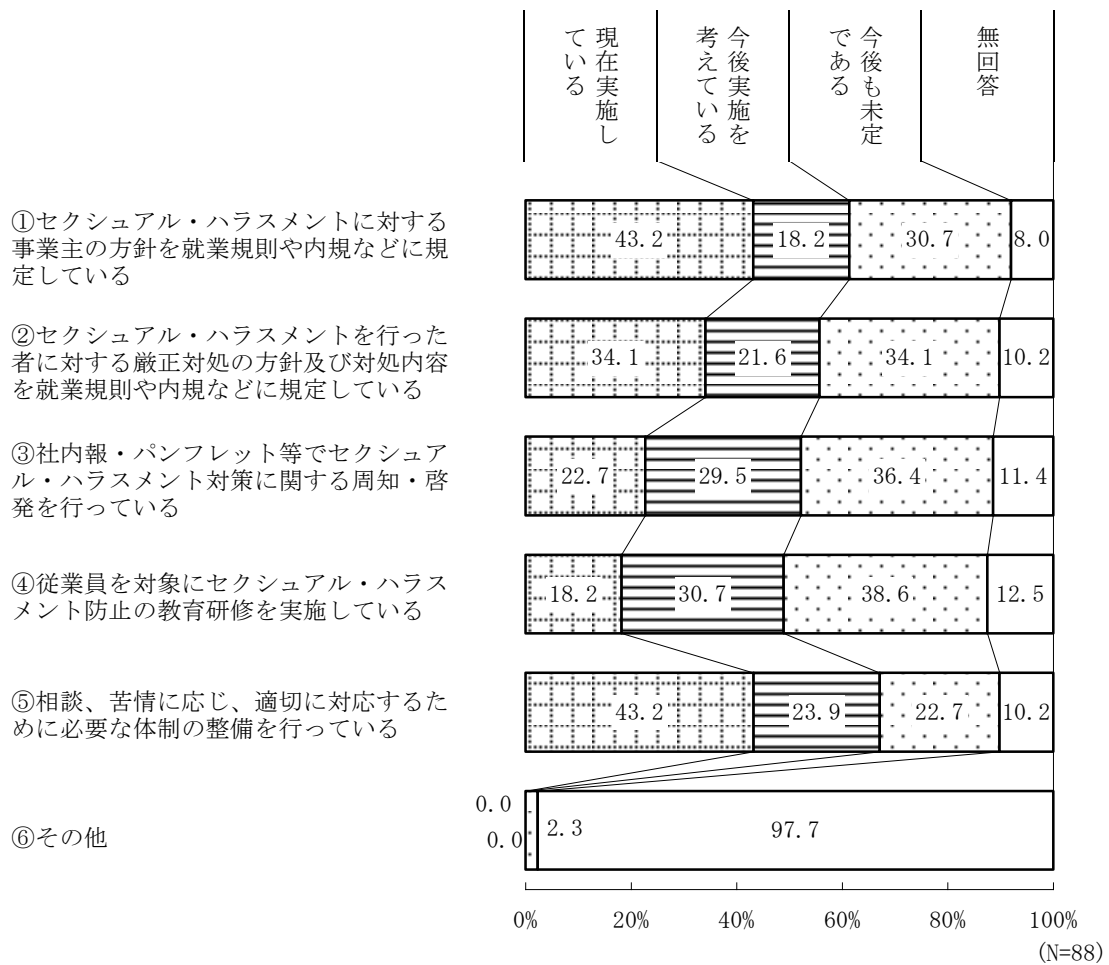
現在実施している

今後実施を考えている

今後も未定である

無回答

①セクシュアル・ハラスメントに対する事業主の方針を就業規則や内規などに規定している

43.2 18.2 30.7 8.0

②セクシュアル・ハラスメントを行った者に対する厳正対処の方針及び対処内容を就業規則や内規などに規定している

34.1 21.6 34.1 10.2

③社内報・パンフレット等でセクシュアル・ハラスメント対策に関する周知・啓発を行っている

22.7 29.5 36.4 11.4

④従業員を対象にセクシュアル・ハラスメント防止の教育研修を実施している

18.2 30.7 38.6 12.5

⑤相談、苦情に応じ、適切に対応するために必要な体制の整備を行っている

43.2 23.9 22.7 10.2

⑥その他

0.0 0.0 2.3 97.7

0% 20% 40% 60% 80% 100%

(N=88)